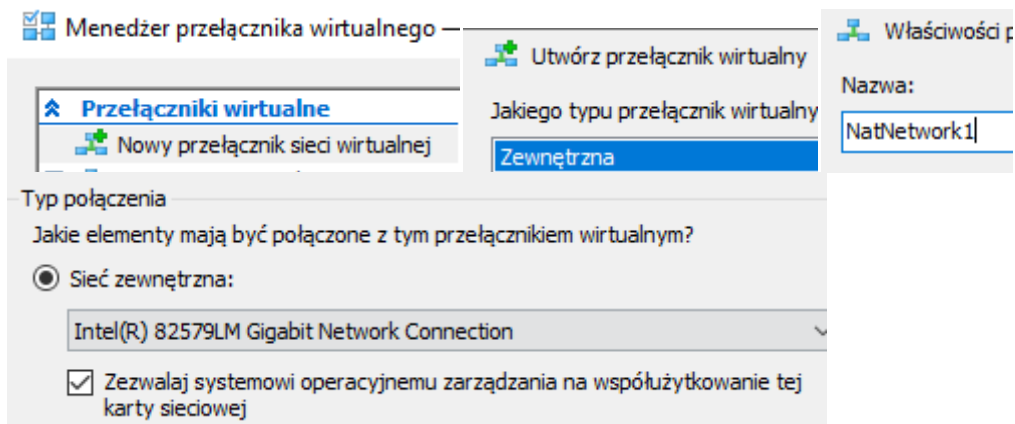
Menedżer przełącznika wirtualnego

Przełączniki wirtualne

Nowy przełącznik sieci wirtualnej

Utwórz przełącznik wirtualny

Jakiego typu przełącznik wirtualny

Zewnętrzna

Właściwości p

Nazwa:

NatNetwork1

Typ połączenia

Jakie elementy mają być połączone z tym przełącznikiem wirtualnym?

Sieć zewnętrzna:

Intel(R) 82579LM Gigabit Network Connection

Zezwalaj systemowi operacyjnemu zarządzania na współużytkowanie tej karty sieciowej